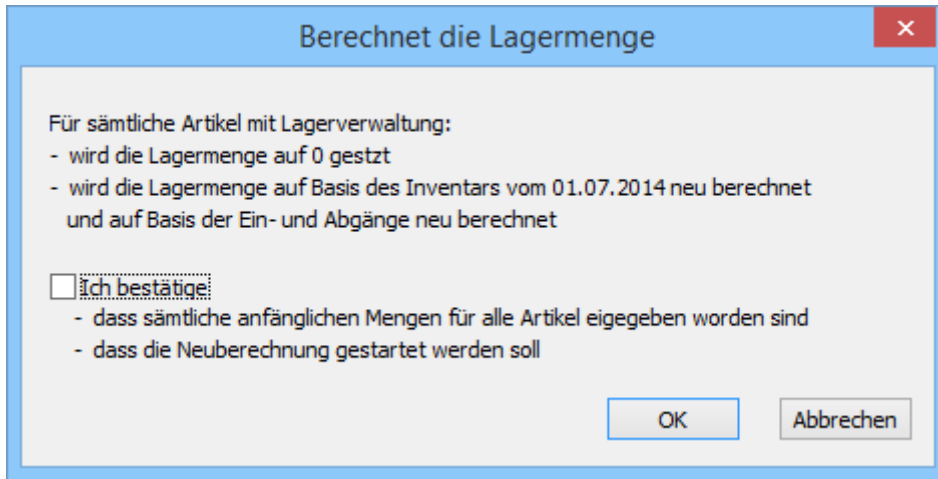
Berechnet die Lagermenge

×

Für sämtliche Artikel mit Lagerverwaltung:
- wird die Lagermenge auf 0 gestzt
- wird die Lagermenge auf Basis des Inventars vom 01.07.2014 neu berechnet und auf Basis der Ein- und Abgänge neu berechnet

Ich bestätige
- dass sämtliche anfänglichen Mengen für alle Artikel eigegeben worden sind
- dass die Neuberechnung gestartet werden soll

OK

Abbrechen